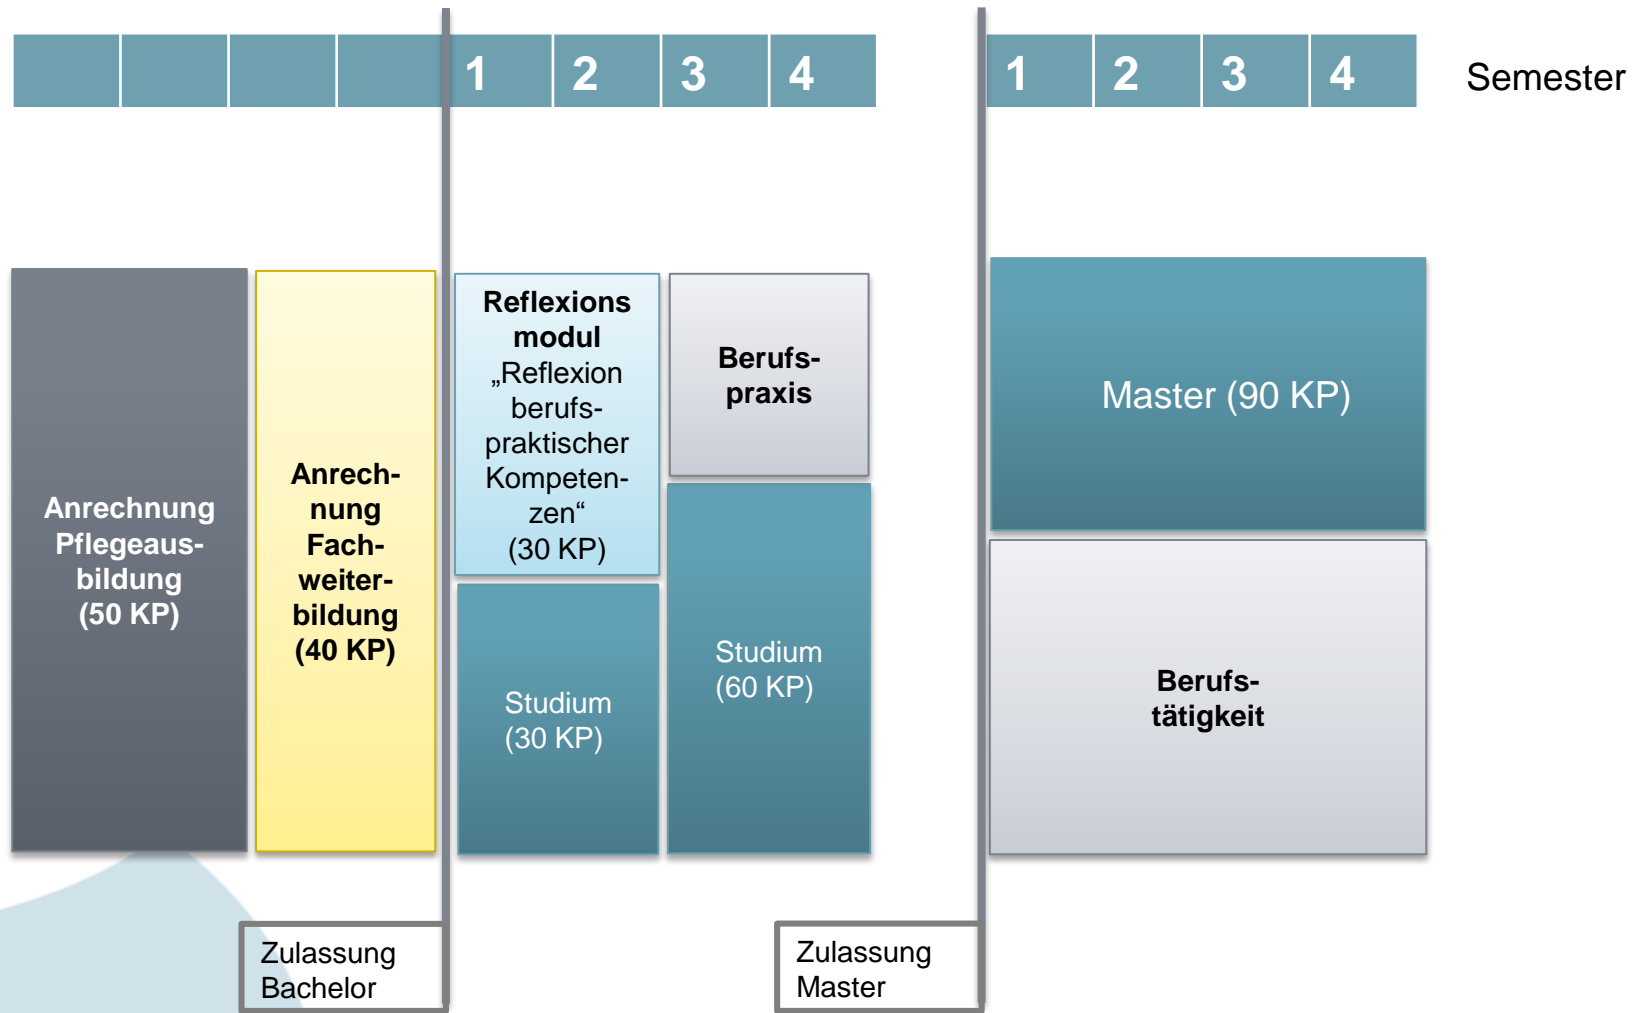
1 2 3 4 1 2 3 4 Semester

Anrechnung Pflegeausbildung (50 KP)

Anrechnung Fachweiterbildung (40 KP)

Reflexions modul „Reflexion berufspraktischer Kompetenzen“ (30 KP)

Berufspraxis

Studium (30 KP)

Studium (60 KP)

Master (90 KP)

Berufstätigkeit

Zulassung Bachelor

Zulassung Master